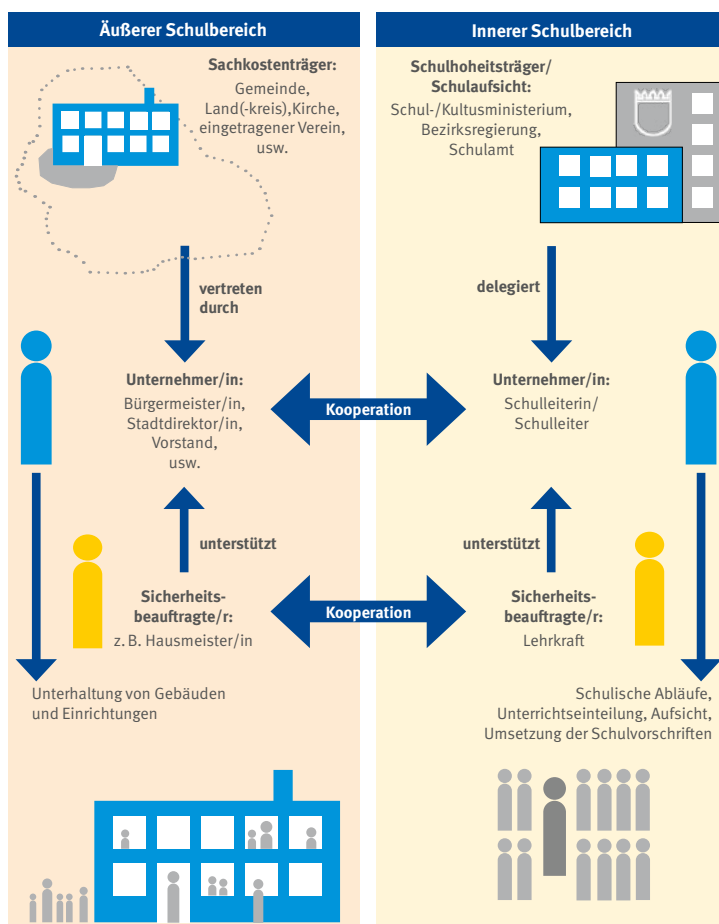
Äußerer Schulbereich

Innerer Schulbereich

Sachkostenträger:
Gemeinde,
Land(-kreis),Kirche,
eingetragener Verein,
usw.

Schulhoheitsträger/
Schulaufsicht:
Schul-/Kultusministerium,
Bezirksregierung,
Schulamt

vertreten
durch

delegiert

Unternehmer/in:
Bürgermeister/in,
Stadtdirektor/in,
Vorstand,
usw.

Kooperation

Unternehmer/in:
Schulleiterin/
Schulleiter

unterstützt

unterstützt

Sicherheits-
beauftragte/r:
z. B. Hausmeister/in

Kooperation

Sicherheits-
beauftragte/r:
Lehrkraft

Unterhaltung von Gebäuden
und Einrichtungen

Schulische Abläufe,
Unterrichtseinteilung, Aufsicht,
Umsetzung der Schulvorschriften